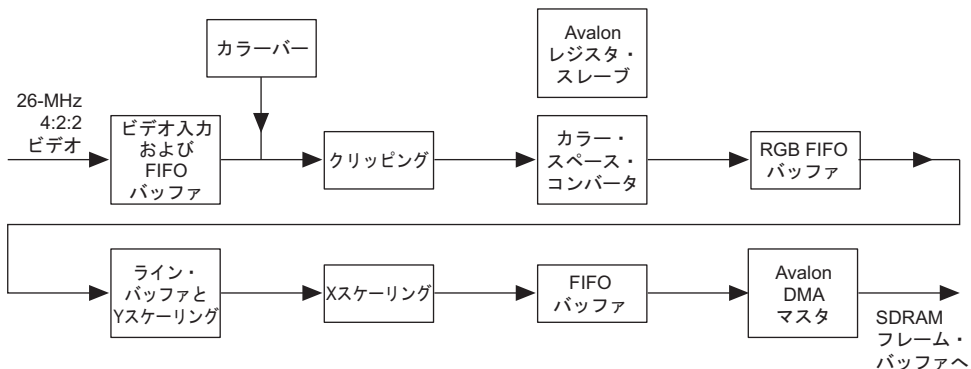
カラーバー

Avalon
レジスタ・
スレーブ

26-MHz
4:2:2
ビデオ

ビデオ入力
および
FIFO
バッファ

クリッピング

カラー・
スペース・
コンバータ

RGB FIFO
バッファ

ライン・
バッファと
Yスケーリング

Xスケーリング

FIFO
バッファ

Avalon
DMA
マスタ

SDRAM
フレーム・
バッファへ